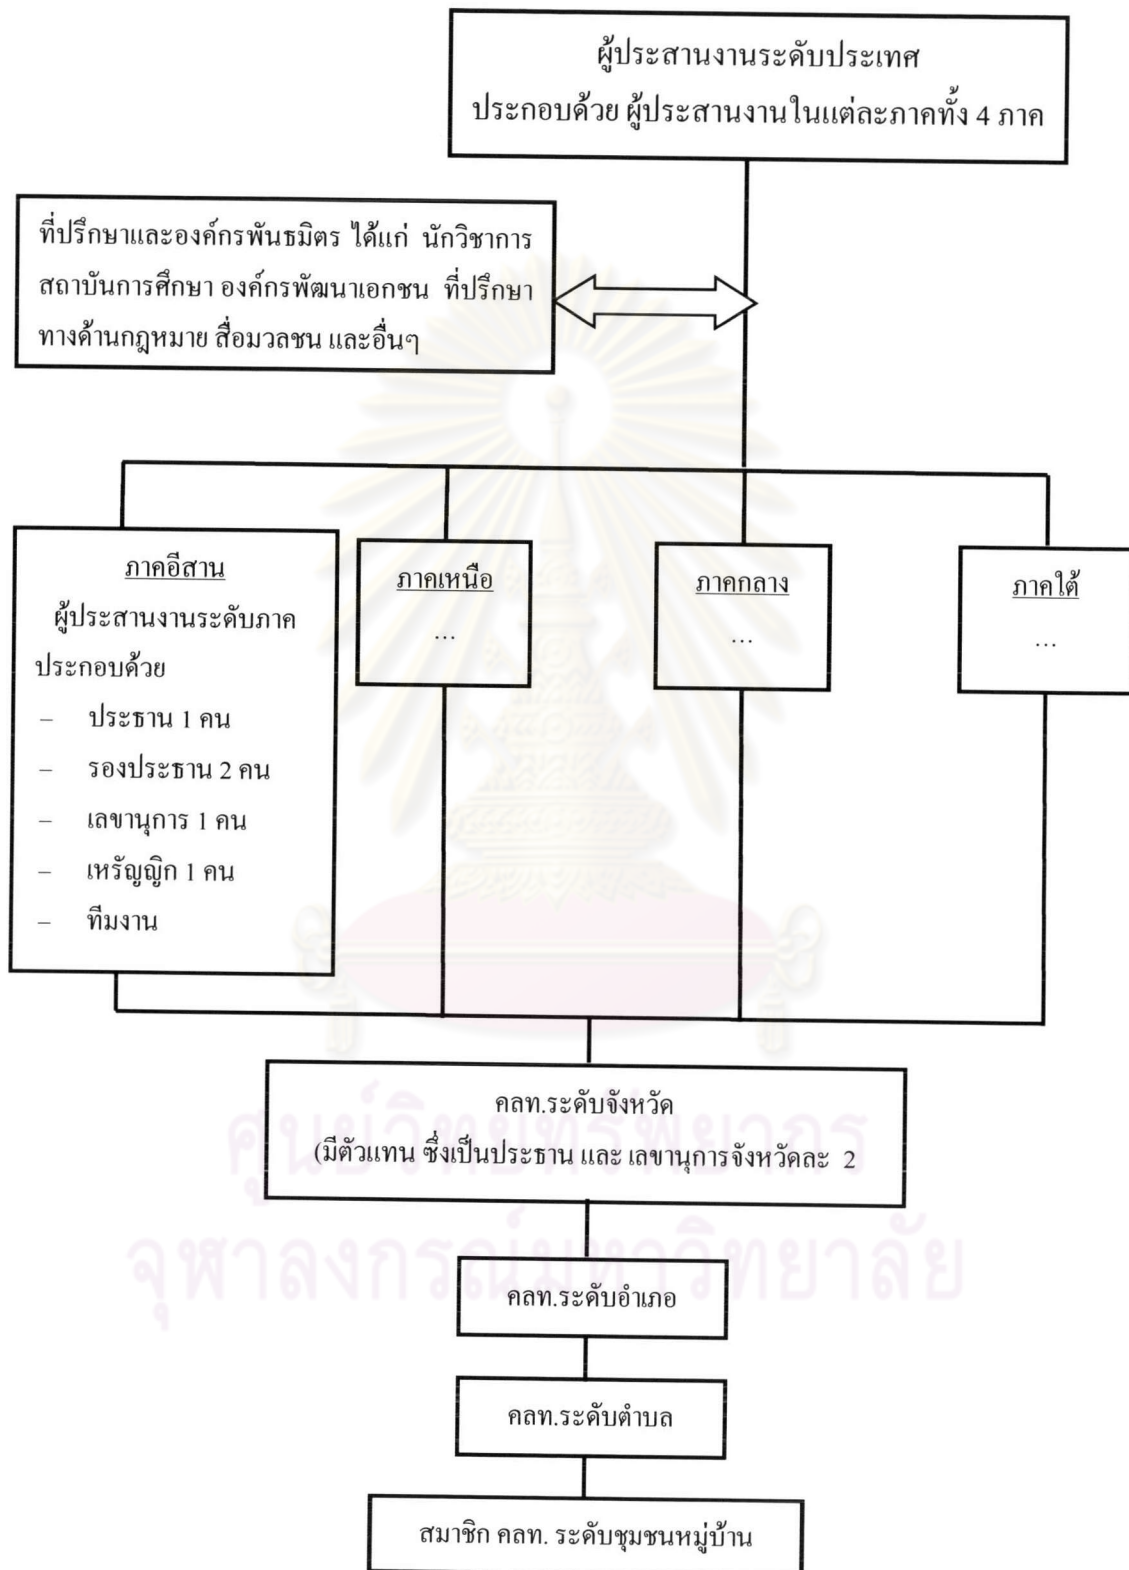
ผู้ประสานงานระดับประเทศ
ประกอบด้วย ผู้ประสานงานในแต่ละภาคทั้ง 4 ภาค

ที่ปรึกษาและองค์กรพันธมิตร ได้แก่ นักวิชาการ สถาบันการศึกษา องค์กรพัฒนาเอกชน ที่ปรึกษาทางด้านกฎหมาย สื่อมวลชน และอื่นๆ

ภาคอีสาน
ผู้ประสานงานระดับภาค
ประกอบด้วย
– ประธาน 1 คน
– รองประธาน 2 คน
– เลขานุการ 1 คน
– เหรัญญิก 1 คน
– ทีมงาน

ภาคเหนือ
...

ภาคกลาง
...

ภาคใต้
...

คลท.ระดับจังหวัด
(มีตัวแทน ซึ่งเป็นประธาน และ เลขานุการจังหวัดละ 2

คลท.ระดับอำเภอ

คลท.ระดับตำบล

สมาชิก คลท. ระดับชุมชนหมู่บ้าน

ศูนย์วิทยทรัพยากร
จุฬาลงกรณ์มหาวิทยาลัย